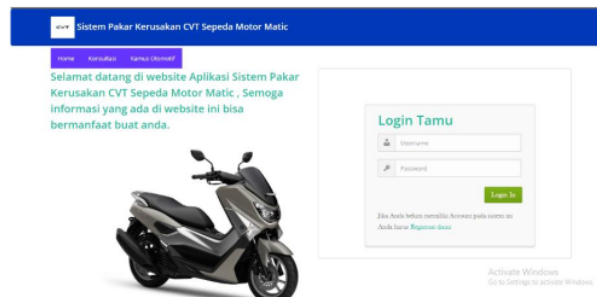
CVT Sistem Pakar Kerusakan CVT Sepeda Motor Matic

Home Konsultasi Kamus Otomotif

Selamat datang di website Aplikasi Sistem Pakar Kerusakan CVT Sepeda Motor Matic , Semoga informasi yang ada di website ini bisa bermanfaat buat anda.

Login Tamu

Username

Password

Login In

Jika Anda belum memiliki Account pada sistem ini Anda harus Registrasi dulu

Activate Windows
Go to Settings to activate Windows.